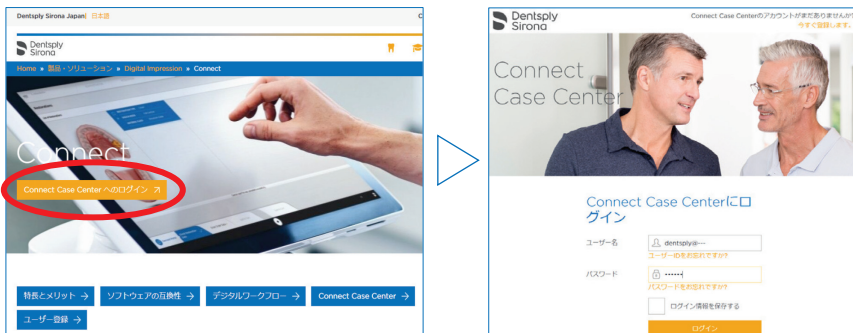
Dentsply Sirona Japan | 日本語

Dentsply Sirona

Home » 製品・ソリューション » Digital Impression » Connect

Connect

Connect Case Center へのログイン ↗

特長とメリット →
ソフトウェアの互換性 →
デジタルワークフロー →
Connect Case Center →
ユーザー登録 →

Dentsply Sirona

Connect Case Centerのアカウントがまだありませんか？
今すぐ登録します。

Connect Case Center

Connect Case Centerにログイン

ユーザー名
dentsply
ユーザーIDをお忘れですか?

パスワード
••••••
パスワードをお忘れですか?

ログイン情報を保存する

ログイン